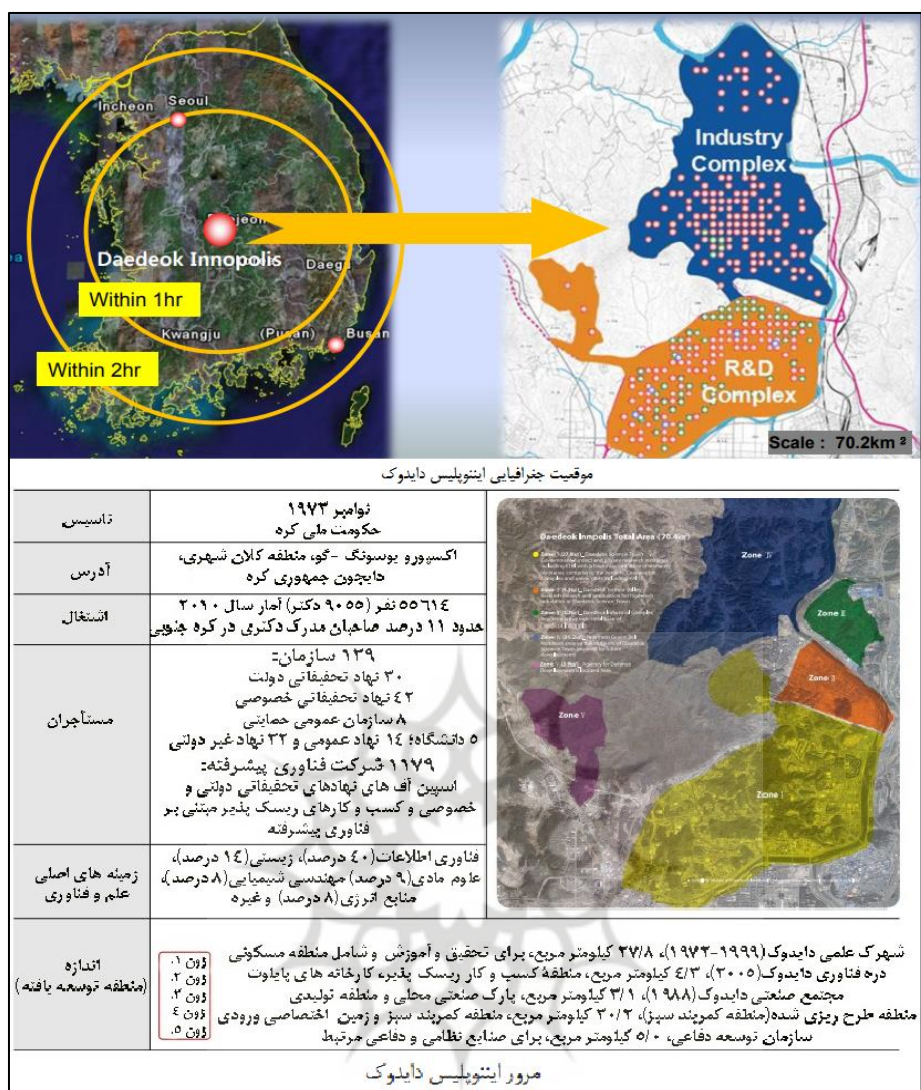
Incheon
Seoul
Daejeon
Daedeok Innopolis
Daeg
Within 1hr
Kwangju
(Pusan)
Busan
Within 2hr
Industry Complex
R&D Complex
Scale : 70.2km ²

موقعیت جنرافیایی اینوپلیس دایدوک

| | |
|---|---|
| تاسیس | نوامبر ۱۹۷۳ حکومت ملی کره |
| آدرس | اکسپورو یوسونگ -گو، منطقه کلان شهری، دایجون جمهوری کره |
| اشتغال | ۵۵۶۱۴ نفر (۹۰۵۵ دکتر) آمار سال ۲۰۱۰ حدود ۱۱ درصد صاحبان مدرک دکتری در کره جنوبی |
| مستأجران | ۱۳۹ سازمان: ۳۰ نهاد تحقیقاتی دولت ۴۲ نهاد تحقیقاتی خصوصی ۸ سازمان عمومی حمایتی ۵ دانشگاه؛ ۱۴ نهاد عمومی و ۳۲ نهاد غیر دولتی ۱۱۷۹ شرکت فناوری پیشرفته: اسپین آف های نهادهای تحقیقاتی دولتی و خصوصی و کسب و کارهای ریسک پذیر مبتنی بر فناوری پیشرفته |
| زمینه های اصلی علم و فناوری | فناوری اطلاعات(۴۰ درصد)، زیستی(۱۴ درصد)، علوم مادی(۹ درصد) مهندسی شیمیایی(۸ درصد)، منابع انرژی(۸ درصد) و غیره |

Daedeok Innopolis Total Area (70.4㎢)
Zone IV
Zone II
Zone III
Zone V
Zone I

اندازه (منطقه توسعه یافته)
زون ۱.
زون ۲.
زون ۳.
زون ۴.
زون ۵.

شهرک علمی دایدوک(۱۹۹۹-۱۹۷۳)، ۲۷/۸ کیلومتر مربع، برای تحقیق و آموزش و شامل منطقه مسکونی
دره فناوری دایدوک(۲۰۰۵)، ۴/۳ کیلومتر مربع، منطقه کسب و کار ریسک پذیر، کارخانه های پایلوت
مجتمع صنعتی دایدوک(۱۹۸۸)، ۳/۱ کیلومتر مربع، پارک صنعتی محلی و منطقه تولیدی
منطقه طرح ریزی شده(منطقه کمربند سبز)، ۳۰/۲ کیلومتر مربع، منطقه کمربند سبز و زمین اختصاصی ورودی
سازمان توسعه دفاعی، ۵/۰ کیلومتر مربع، برای صنایع نظامی و دفاعی مرتبط

مرور اینوپلیس دایدوک